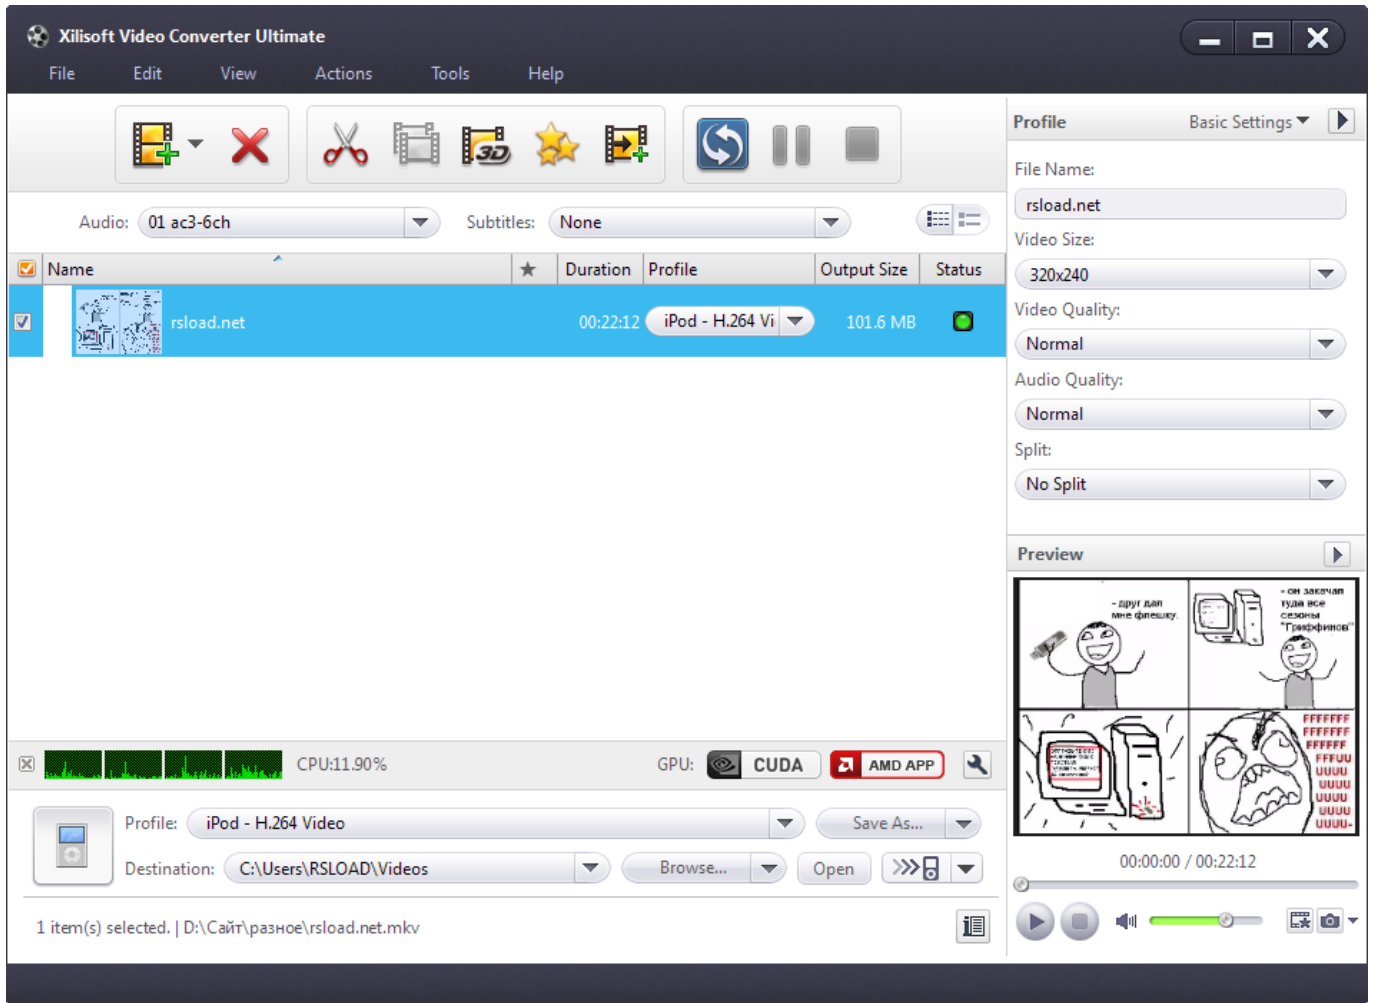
Xilisoft Video Converter Ultimate

File Edit View Actions Tools Help

Audio: 01 ac3-6ch Subtitles: None

| Name | ★ | Duration | Profile | Output Size | Status |
|---|---|---|---|---|---|
| rsload.net | | 00:22:12 | iPod - H.264 Vi | 101.6 MB | |

CPU:11.90%

GPU: CUDA AMD APP

Profile: iPod - H.264 Video Save As...

Destination: C:\Users\RSLOAD\Videos Browse... Open

1 item(s) selected. | D:\Сайт\разное\rsload.net.mkv

Profile Basic Settings

File Name:
rsload.net
Video Size:
320x240
Video Quality:
Normal
Audio Quality:
Normal
Split:
No Split

Preview

- друг дал мне флешку.

- он закачал туда все сезоны "Гриффинов"

FFFFFFF FFFFFFF FFFFFF FFFUU UUUU UUUU UUUU UUUU UUUU-

00:00:00 / 00:22:12